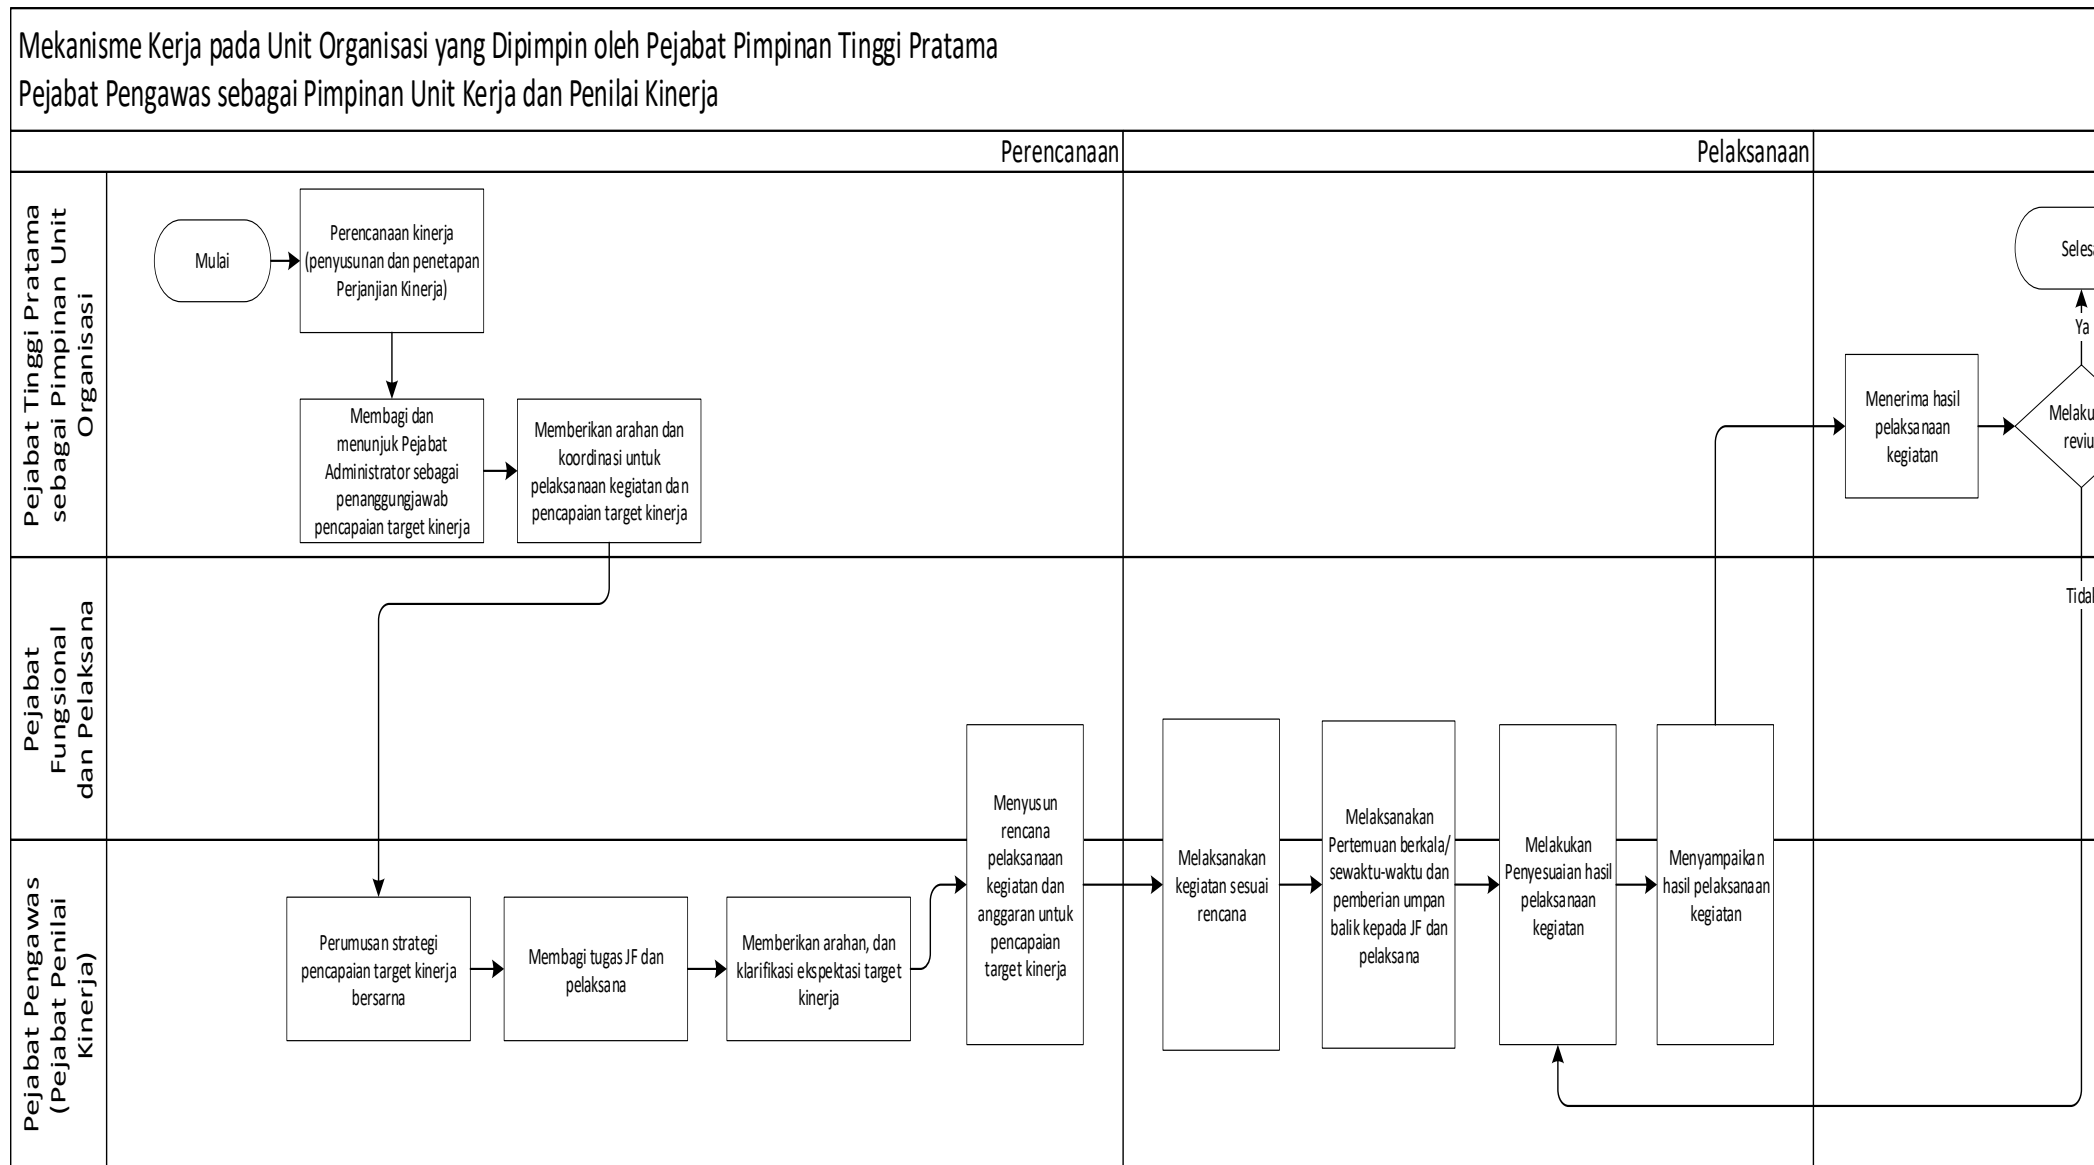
Mekanisme Kerja pada Unit Organisasi yang Dipimpin oleh Pejabat Pimpinan Tinggi Pratama
Pejabat Pengawas sebagai Pimpinan Unit Kerja dan Penilai Kinerja

Perencanaan

Pelaksanaan

Pejabat Tinggi Pratama sebagai Pimpinan Unit Organisasi

Mulai

Perencanaan kinerja (penyusunan dan penetapan Perjanjian Kinerja)

Membagi dan menunjuk Pejabat Administrator sebagai penanggungjawab pencapaian target kinerja

Memberikan arahan dan koordinasi untuk pelaksanaan kegiatan dan pencapaian target kinerja

Menerima hasil pelaksanaan kegiatan

Melaku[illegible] reviu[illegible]

Seles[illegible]

Ya

Tida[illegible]

Pejabat Fungsional dan Pelaksana

Pejabat Pengawas (Pejabat Penilai Kinerja)

Perumusan strategi pencapaian target kinerja bersarna

Membagi tugas JF dan pelaksana

Memberikan arahan, dan klarifikasi ekspektasi target kinerja

Menyusun rencana pelaksanaan kegiatan dan anggaran untuk pencapaian target kinerja

Melaksanakan kegiatan sesuai rencana

Melaksanakan Pertemuan berkala/ sewaktu-waktu dan pemberian umpan balik kepada JF dan pelaksana

Melakukan Penyesuaian hasil pelaksanaan kegiatan

Menyampaikan hasil pelaksanaan kegiatan